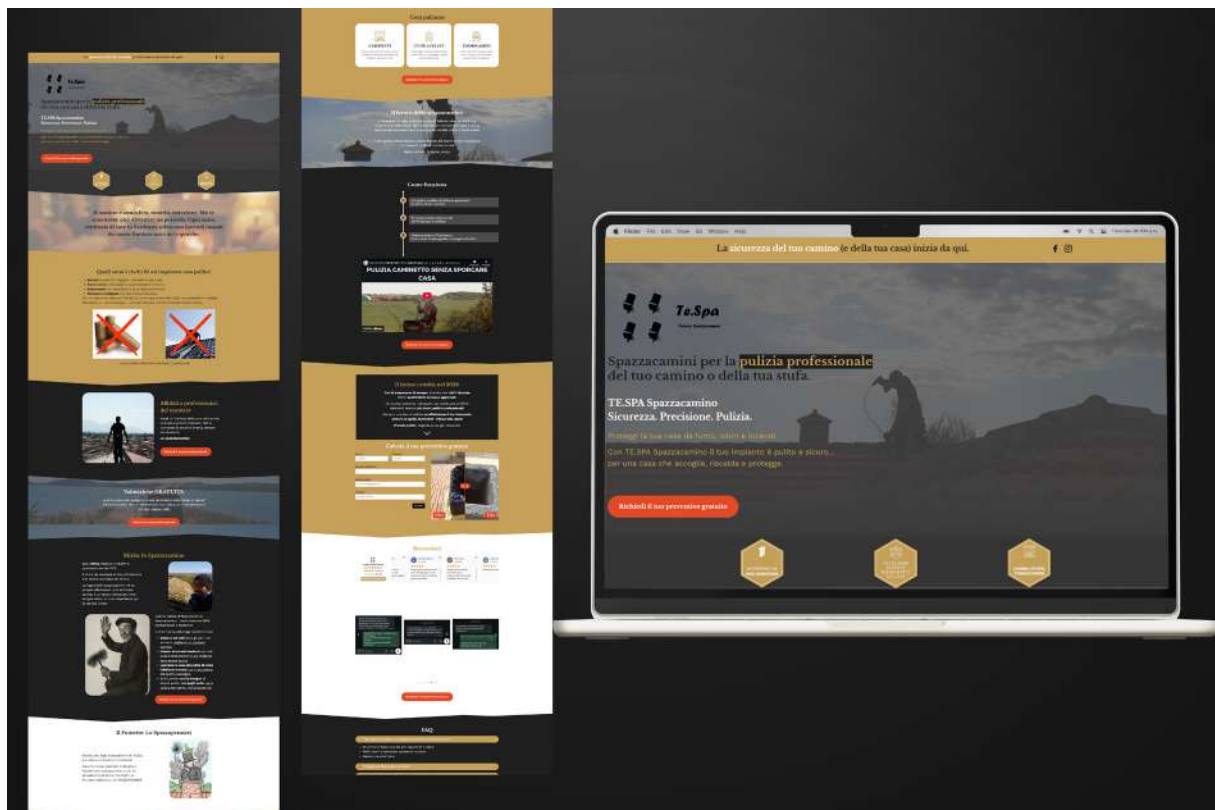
Cosa puliamo

CAMINETTI

STUFE A PELLET

FORNI A LEGNA

Il Mestiere dello Spazzacamino

Come funziona

PULIZIA CAMINETTO SENZA SPORCARE CASA

Cosa dicono di noi

Calcola il tuo preventivo gratuito

Recensioni

FAQ

Quali sono i rischi di un impianto non pulito?

Affidati a professionisti del mestiere

Valutazione GRATUITA

Mirko lo Spazzacamino

Il Portafortuna Lo Spazzacamino

Te.Spa

Finder File Edit View Go Window Help

La sicurezza del tuo camino (e della tua casa) inizia da qui.

Te.Spa

Spazzacamini per la pulizia professionale del tuo camino o della tua stufa.

TE.SPA Spazzacamino
Sicurezza. Precisione. Pulizia.

Proteggi la tua casa da fumo, odori e incendi.

Con TE.SPA Spazzacamino il tuo impianto è pulito e sicuro... per una casa che accoglie, riscalda e protegge.

Richiedi il tuo preventivo gratuito